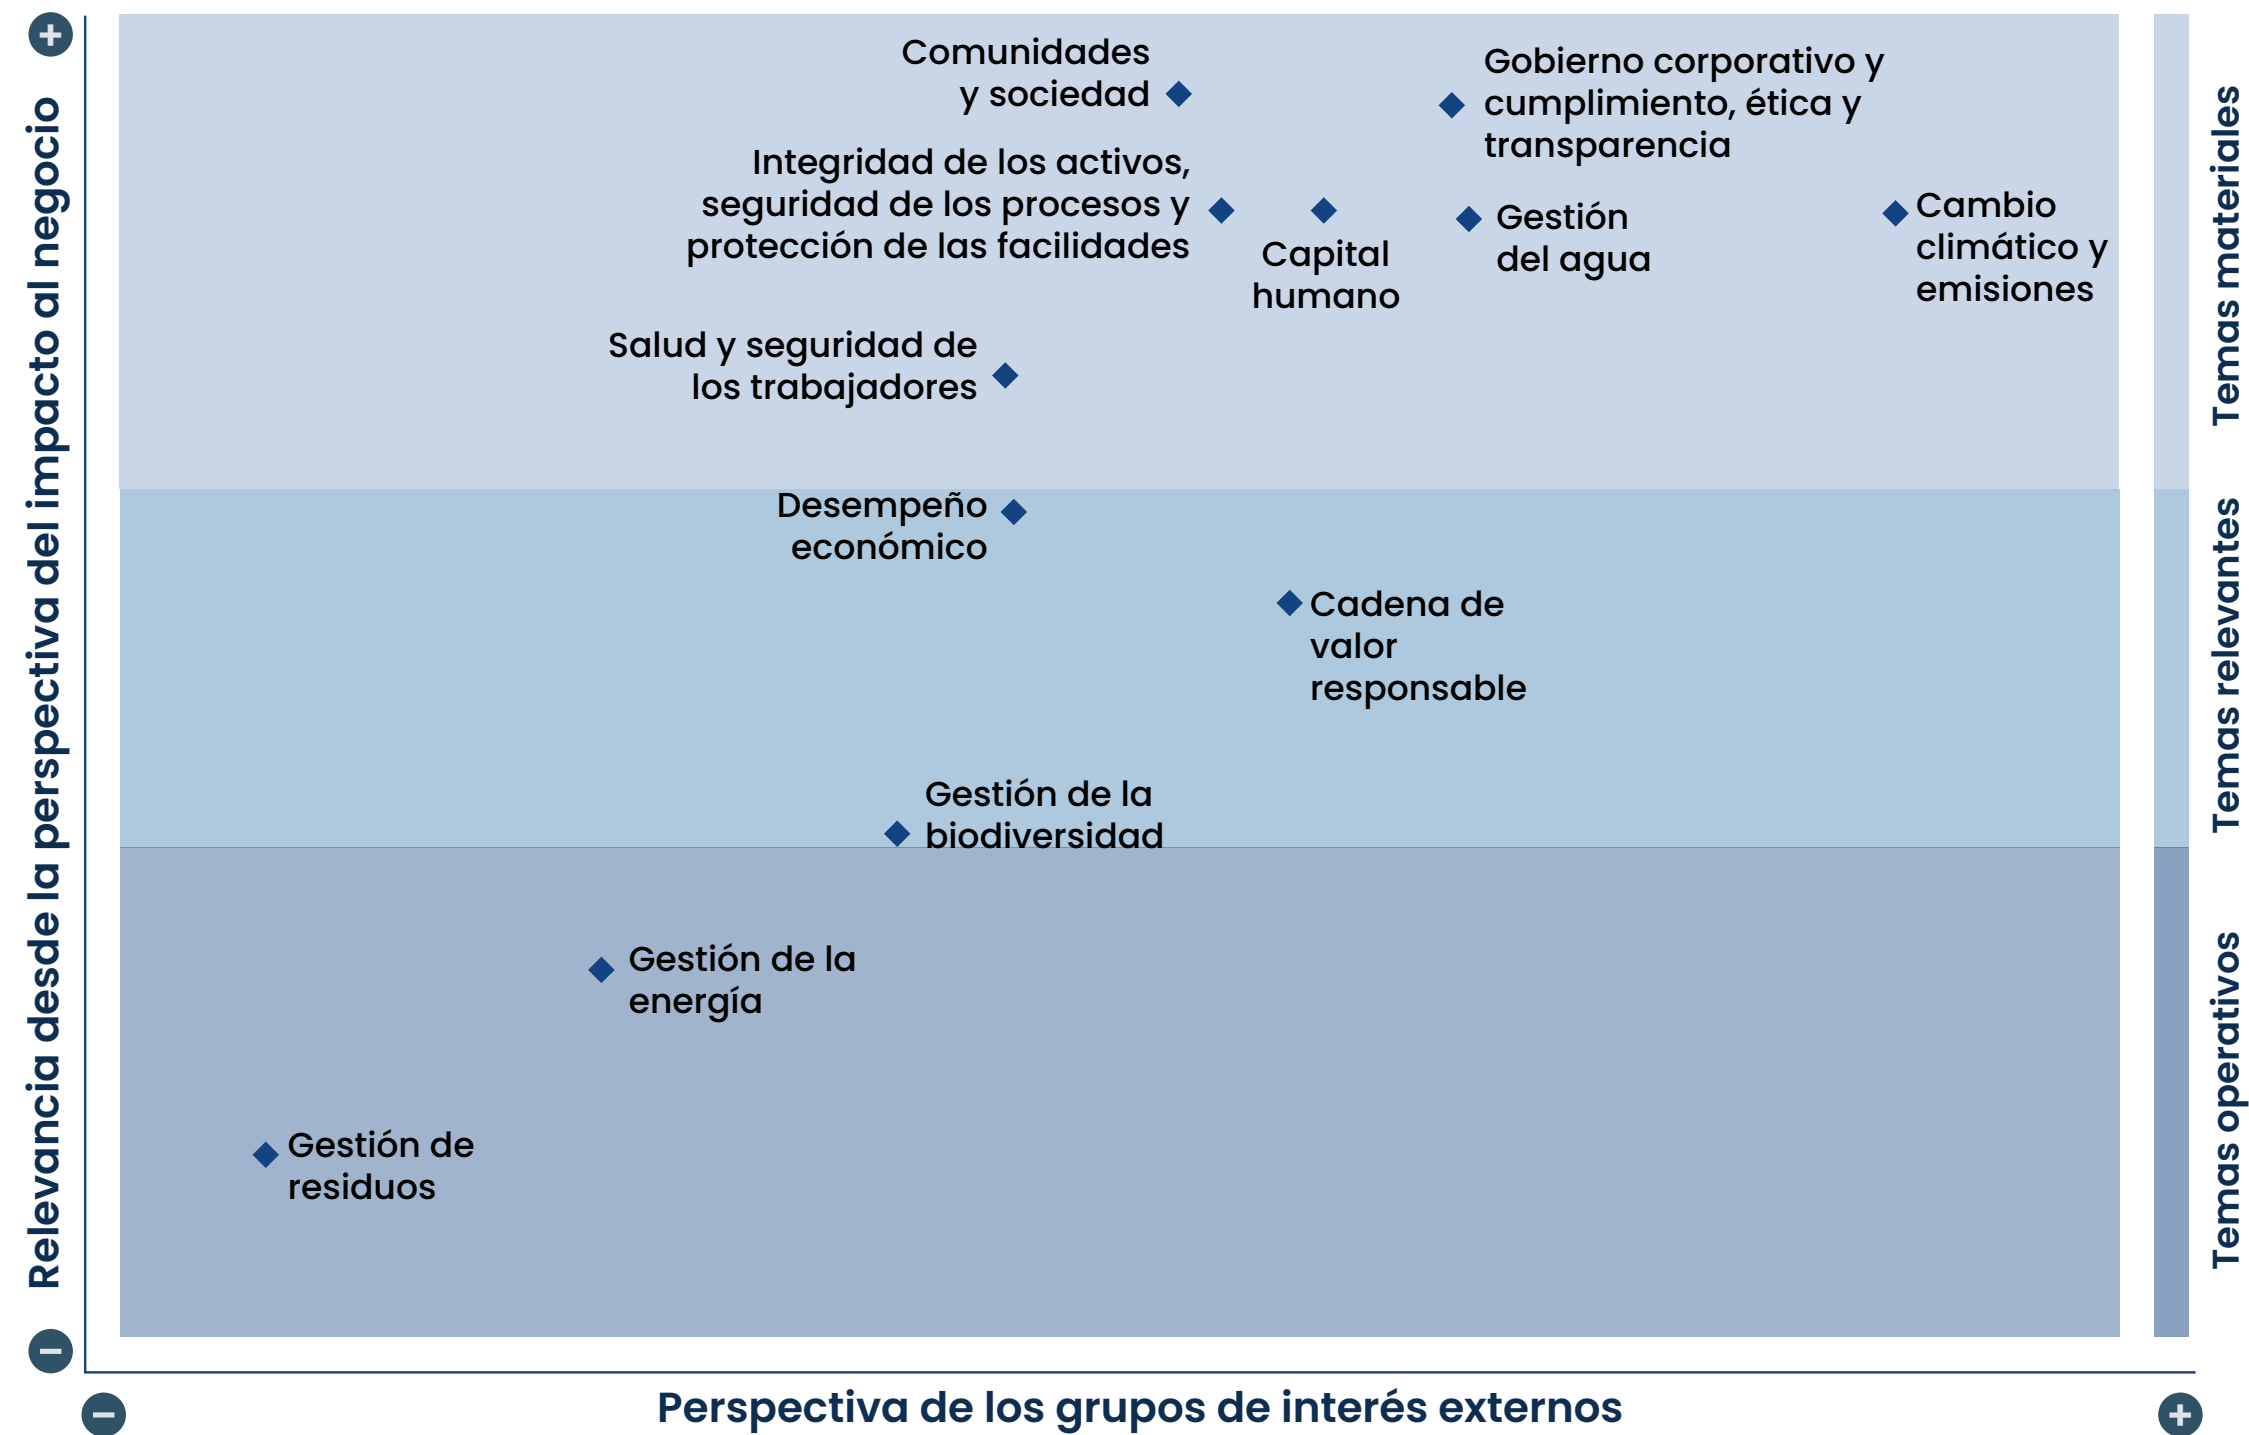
+
Relevancia desde la perspectiva del impacto al negocio
−

Comunidades y sociedad

Gobierno corporativo y cumplimiento, ética y transparencia

Integridad de los activos, seguridad de los procesos y protección de las facilidades

Capital humano

Gestión del agua

Cambio climático y emisiones

Salud y seguridad de los trabajadores

Desempeño económico

Cadena de valor responsable

Gestión de la biodiversidad

Gestión de la energía

Gestión de residuos

Temas materiales
Temas relevantes
Temas operativos

−
Perspectiva de los grupos de interés externos
+